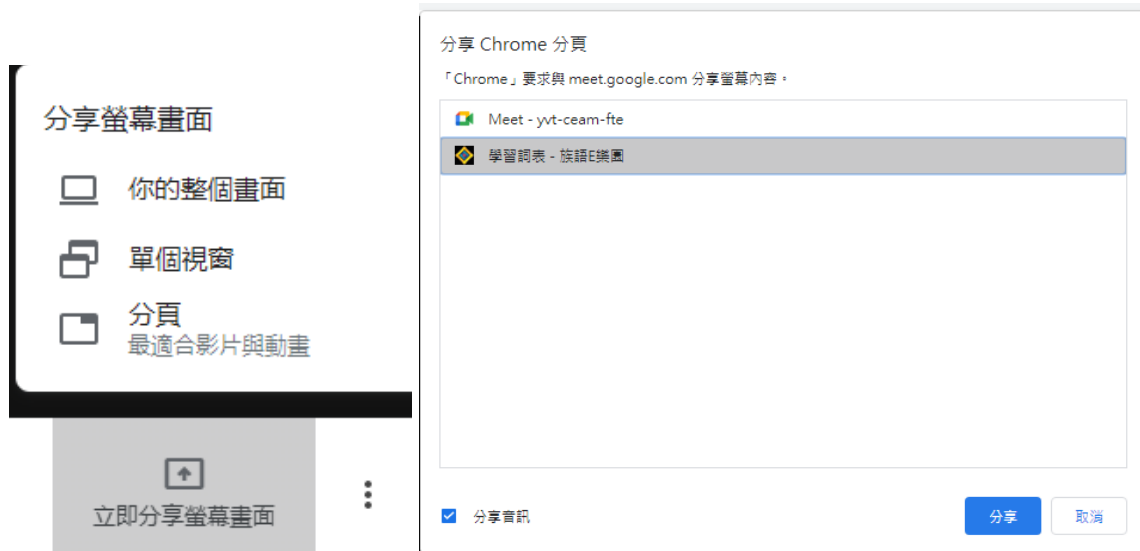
分享螢幕畫面

你的整個畫面

單個視窗

分頁
最適合影片與動畫

立即分享螢幕畫面

分享 Chrome 分頁

「Chrome」要求與 meet.google.com 分享螢幕內容。

Meet - yvt-ceam-fte

學習詞表 - 族語E樂園

分享音訊

分享

取消